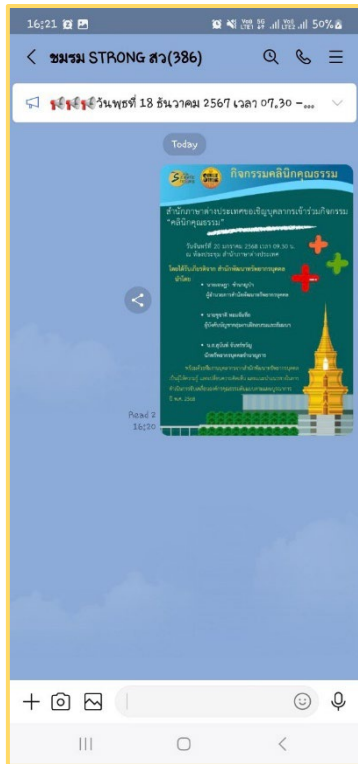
16:21

50%

< ชมรม STRONG สว(386)

วันพุธที่ 18 ธันวาคม 2567 เวลา 07.30 -...

Today

กิจกรรมคลินิกคุณธรรม

สำนักภาษาต่างประเทศขอเชิญบุคลากรเข้าร่วมกิจกรรม "คลินิกคุณธรรม"

วันจันทร์ที่ 20 มกราคม 2568 เวลา 09.30 น.
ณ ห้องประชุม สำนักภาษาต่างประเทศ

โดยได้รับเกียรติจาก สำนักพัฒนาทรัพยากรบุคคล
บำบัด

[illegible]

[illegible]

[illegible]

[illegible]

Read 2
16:30